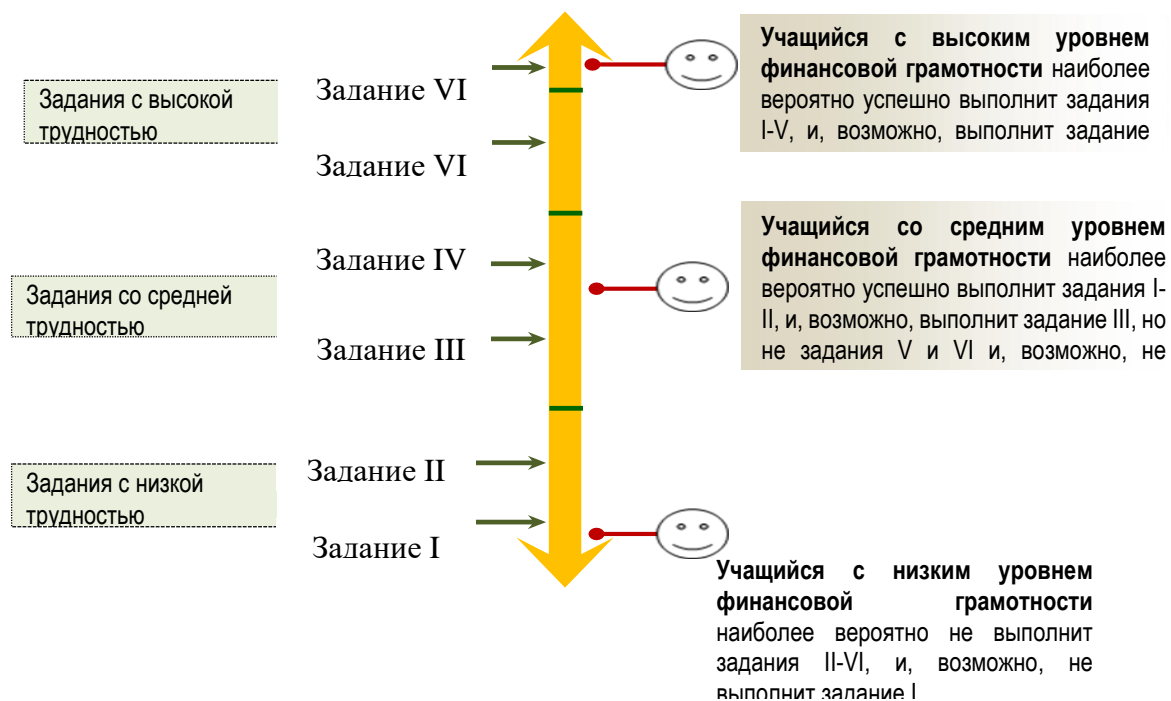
Задания с высокой трудностью

Задание VI

Задание VI

Задания со средней трудностью

Задание IV

Задание III

Задания с низкой трудностью

Задание II

Задание I

**Учащийся с высоким уровнем финансовой грамотности** наиболее вероятно успешно выполнит задания I-V, и, возможно, выполнит задание

**Учащийся со средним уровнем финансовой грамотности** наиболее вероятно успешно выполнит задания I-II, и, возможно, выполнит задание III, но не задания V и VI и, возможно, не

**Учащийся с низким уровнем финансовой грамотности** наиболее вероятно не выполнит задания II-VI, и, возможно, не выполнит задание I